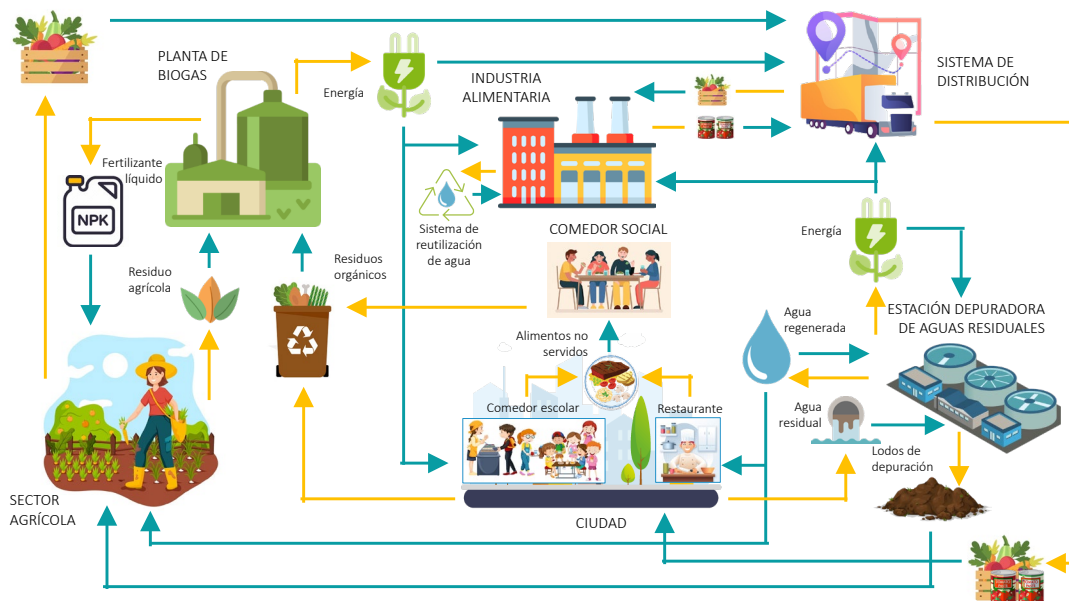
PLANTA DE BIOGAS

Energía

INDUSTRIA ALIMENTARIA

SISTEMA DE DISTRIBUCIÓN

Fertilizante líquido

NPK

Sistema de reutilización de agua

COMEDOR SOCIAL

Energía

Residuo agrícola

Residuos orgánicos

Agua regenerada

ESTACIÓN DEPURADORA DE AGUAS RESIDUALES

Alimentos no servidos

Comedor escolar

Restaurante

Agua residual

Lodos de depuración

SECTOR AGRÍCOLA

CIUDAD